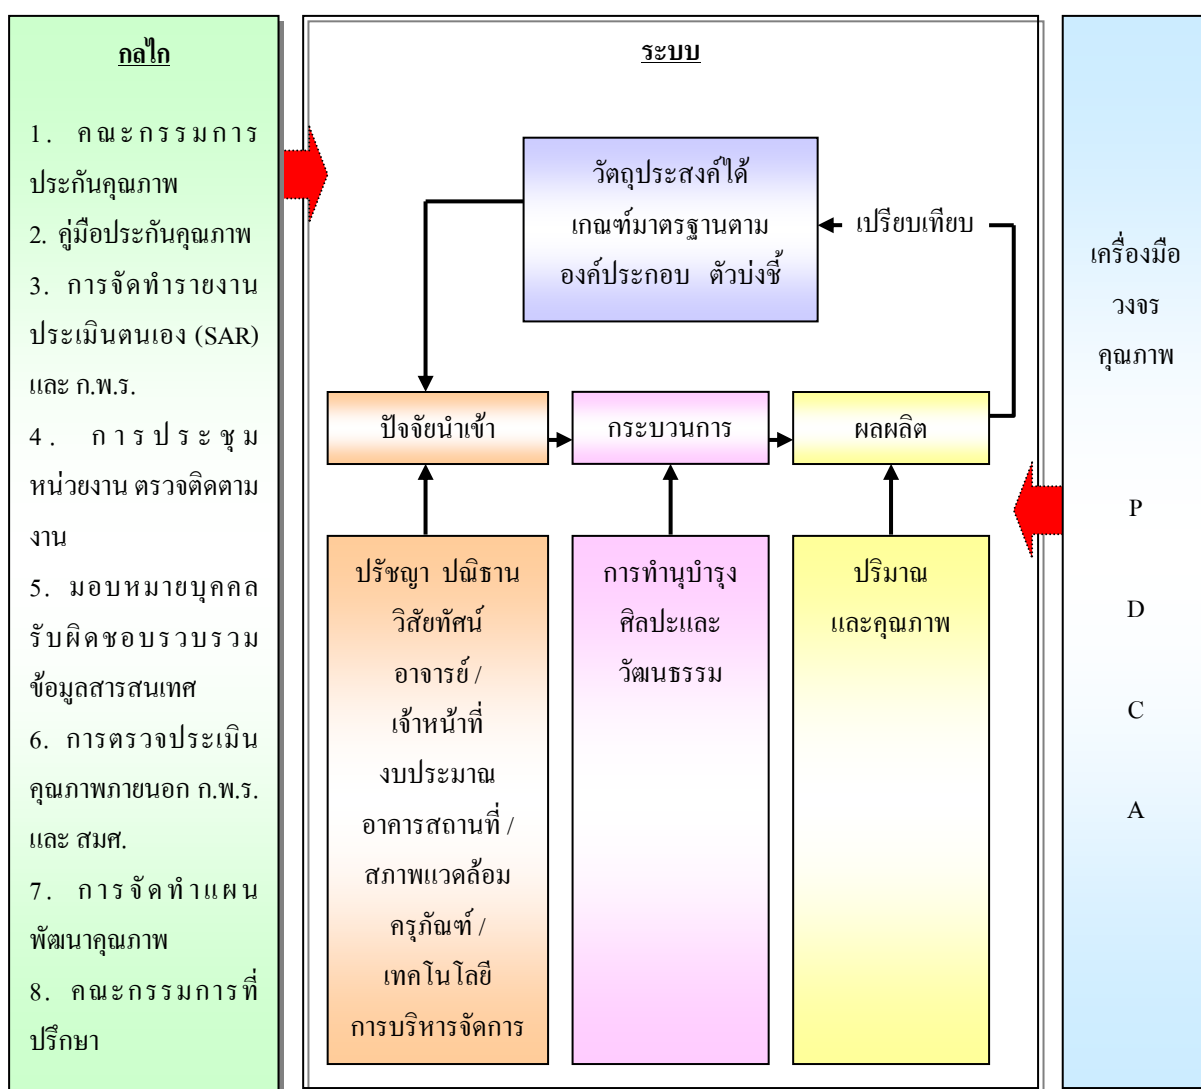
กลไก

1. คณะกรรมการประกันคุณภาพ
2. คู่มือประกันคุณภาพ
3. การจัดทำรายงานประเมินตนเอง (SAR) และ ก.พ.ร.
4. การประชุมหน่วยงาน ตรวจติดตามงาน
5. มอบหมายบุคคลรับผิดชอบรวบรวมข้อมูลสารสนเทศ
6. การตรวจประเมินคุณภาพภายนอก ก.พ.ร. และ สมศ.
7. การจัดทำแผนพัฒนาคุณภาพ
8. คณะกรรมการที่ปรึกษา

ระบบ

วัตถุประสงค์ได้ เกณฑ์มาตรฐานตาม องค์ประกอบ ตัวบ่งชี้

เปรียบเทียบ

ปัจจัยนำเข้า

กระบวนการ

ผลผลิต

ปรัชญา ปณิธาน วิสัยทัศน์ อาจารย์ / เจ้าหน้าที่ งบประมาณ อาคารสถานที่ / สภาพแวดล้อม ครุภัณฑ์ / เทคโนโลยี การบริหารจัดการ

การทำนุบำรุง ศิลปะและ วัฒนธรรม

ปริมาณ และคุณภาพ

เครื่องมือ วงจร คุณภาพ

P

D

C

A